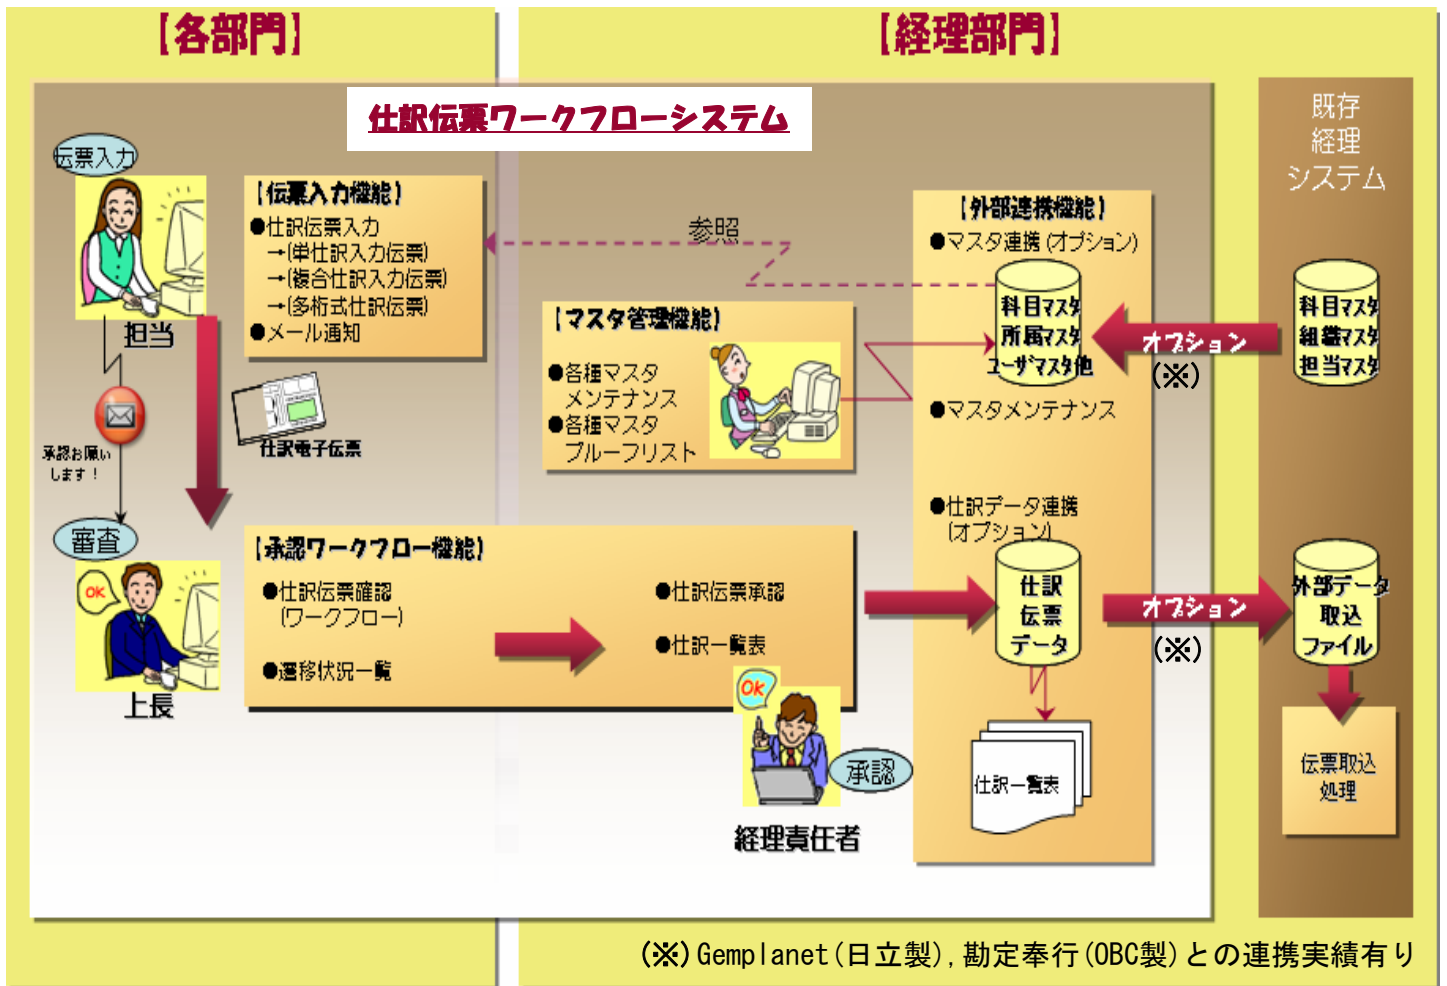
【各部門】

【経理部門】

仕訳伝票ワークフローシステム

既存
経理
システム

伝票入力

担当

【伝票入力機能】
●仕訳伝票入力
→(単仕訳入力伝票)
→(複合仕訳入力伝票)
→(多桁式仕訳伝票)
●メール通知

参照

【外部連携機能】
●マスタ連携(オプション)

科目マスタ
所属マスタ
ユーザマスタ他

オプション
(※)

科目マスタ
組織マスタ
担当マスタ

【マスタ管理機能】
●各種マスタ
メンテナンス
●各種マスタ
プルーフリスト

●マスタメンテナンス

仕訳電子伝票

承認お願いします!

審査

OK

上長

●仕訳データ連携
(オプション)

仕訳
伝票
データ

オプション
(※)

外部データ
取込
ファイル

【承認ワークフロー機能】
●仕訳伝票確認
(ワークフロー)
●遷移状況一覧

●仕訳伝票承認
●仕訳一覧表

OK

承認

経理責任者

仕訳一覧表

伝票取込
処理

(※)Gemplanet(日立製),勘定奉行(OBC製)との連携実績有り